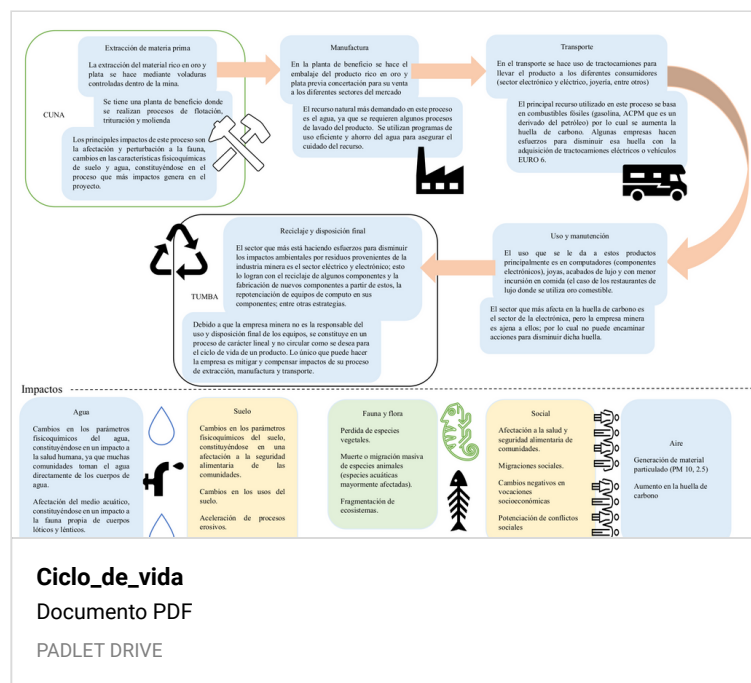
Extracción de materia prima

La extracción del material rico en oro y plata se hace mediante voladuras controladas dentro de la mina.

Se tiene una planta de beneficio donde se realizan procesos de flotación, trituración y molienda

CUNA

Los principales impactos de este proceso son la afectación y perturbación a la fauna, cambios en las características fisicoquímicas de suelo y agua, constituyéndose en el proceso que más impactos genera en el proyecto.

Manufactura

En la planta de beneficio se hace el embalaje del producto rico en oro y plata previa concertación para su venta a los diferentes sectores del mercado

El recurso natural más demandado en este proceso es el agua, ya que se requieren algunos procesos de lavado del producto. Se utilizan programas de uso eficiente y ahorro del agua para asegurar el cuidado del recurso.

Transporte

En el transporte se hace uso de tractocamiones para llevar el producto a los diferentes consumidores (sector electrónico y eléctrico, joyería, entre otros)

El principal recurso utilizado en este proceso se basa en combustibles fósiles (gasolina, ACPM que es un derivado del petróleo) por lo cual se aumenta la huella de carbono. Algunas empresas hacen esfuerzos para disminuir esa huella con la adquisición de tractocamiones eléctricos o vehículos EURO 6.

Reciclaje y disposición final

El sector que más está haciendo esfuerzos para disminuir los impactos ambientales por residuos provenientes de la industria minera es el sector eléctrico y electrónico; esto lo logran con el reciclaje de algunos componentes y la fabricación de nuevos componentes a partir de estos, la repotenciación de equipos de computo en sus componentes; entre otras estrategias.

TUMBA

Debido a que la empresa minera no es la responsable del uso y disposición final de los equipos, se constituye en un proceso de carácter lineal y no circular como se desea para el ciclo de vida de un producto. Lo único que puede hacer la empresa es mitigar y compensar impactos de su proceso de extracción, manufactura y transporte.

Uso y mantención

El uso que se le da a estos productos principalmente es en computadores (componentes electrónicos), joyas, acabados de lujo y con menor incursión en comida (el caso de los restaurantes de lujo donde se utiliza oro comestible.

El sector que más afecta en la huella de carbono es el sector de la electrónica, pero la empresa minera es ajena a ellos; por lo cual no puede encaminar acciones para disminuir dicha huella.

Impactos

Agua

Cambios en los parámetros fisicoquímicos del agua, constituyéndose en un impacto a la salud humana, ya que muchas comunidades toman el agua directamente de los cuerpos de agua.

Afectación del medio acuático, constituyéndose en un impacto a la fauna propia de cuerpos lóticos y lénticos.

Suelo

Cambios en los parámetros fisicoquímicos del suelo, constituyéndose en una afectación a la seguridad alimentaria de las comunidades.

Cambios en los usos del suelo.

Aceleración de procesos erosivos.

Fauna y flora

Perdida de especies vegetales.

Muerte o migración masiva de especies animales (especies acuáticas mayormente afectadas).

Fragmentación de ecosistemas.

Social

Afectación a la salud y seguridad alimentaria de comunidades.

Migraciones sociales.

Cambios negativos en vocaciones socioeconómicas

Potenciación de conflictos sociales

Aire

Generación de material particulado (PM 10, 2.5)

Aumento en la huella de carbono

Ciclo_de_vida

Documento PDF

PADLET DRIVE